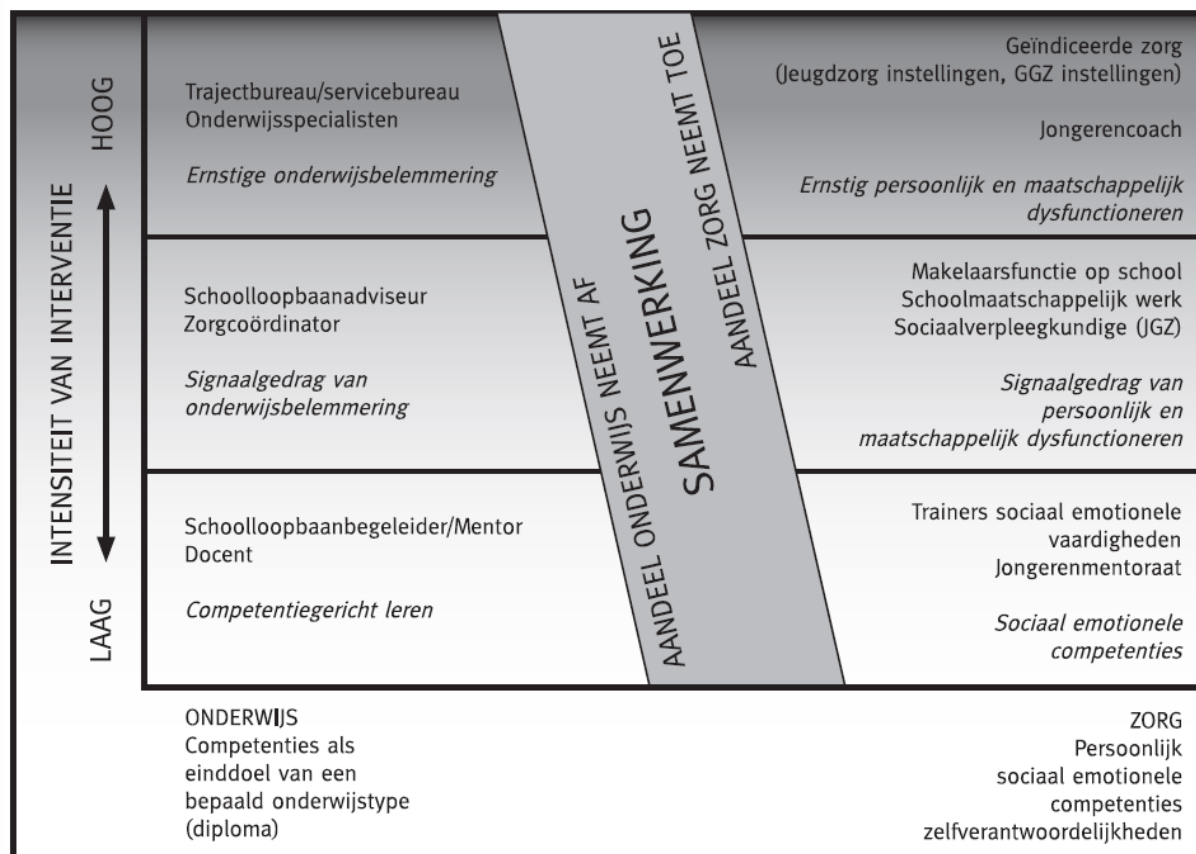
INTENSITEIT VAN INTERVENTIE

HOOG

LAAG

Trajectbureau/servicebureau
Onderwijsspecialisten

*Ernstige onderwijsbelemmering*

AANDEEL ONDERWIJS NEEMT AF

SAMENWERKING

AANDEEL ZORG NEEMT TOE

Geïndiceerde zorg
(Jeugdzorg instellingen, GGZ instellingen)

Jongerencoach

*Ernstig persoonlijk en maatschappelijk dysfunctioneren*

Schoolloopbaanadviseur
Zorgcoördinator

*Signaalgedrag van onderwijsbelemmering*

Makelaarsfunctie op school
Schoolmaatschappelijk werk
Sociaalverpleegkundige (JGZ)

*Signaalgedrag van persoonlijk en maatschappelijk dysfunctioneren*

Schoolloopbaanbegeleider/Mentor
Docent

*Competentiegericht leren*

Trainers sociaal emotionele vaardigheden
Jongerenmentoraat

*Sociaal emotionele competenties*

ONDERWIJS
Competenties als einddoel van een bepaald onderwijstype (diploma)

ZORG
Persoonlijk sociaal emotionele competenties zelfverantwoordelijkheden